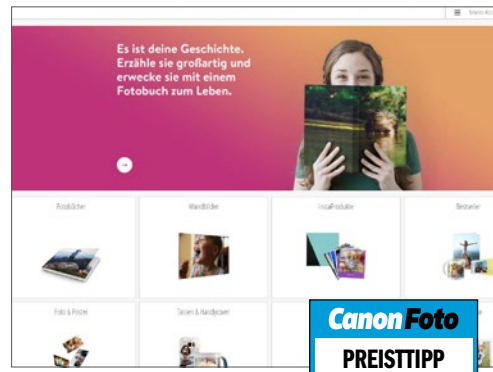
Search Ko

Es ist deine Geschichte. Erzähle sie großartig und erwecke sie mit einem Fotobuch zum Leben.

Fotobücher

Wandbilder

InstaProdukte

Bestseller

Foto & Poster

Tassen & Handyhüllen

CanonFoto

PREISTTIPP